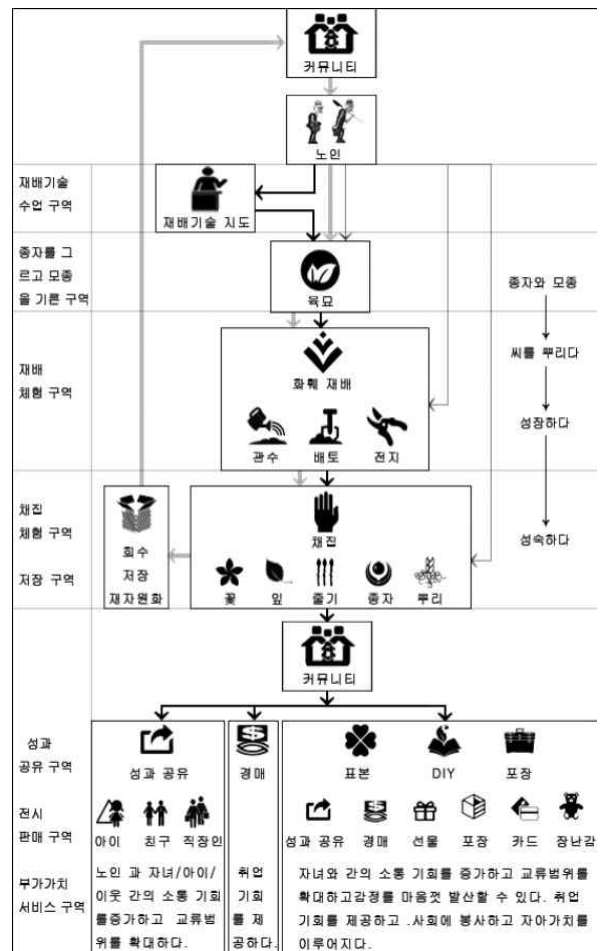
커뮤니티

노인

재배기술 수업 구역

재배기술 지도

종자를 그르고 모종을 기른 구역

육묘

종자와 모종

씨를 뿌리다

재배 체험 구역

화훼 재배

관수

배토

전지

성장하다

채집 체험 구역

저장 구역

회수 저장 재자원화

채집

꽃

잎

줄기

종자

뿌리

성숙하다

커뮤니티

성과 공유 구역

성과 공유

경매

표본

DIY

포장

전시 판매 구역

아이

친구

직장인

성과 공유

경매

선물

포장

카드

장난감

부가가치 서비스 구역

노인 과 자녀/아이/이웃 간의 소통 기회를증가하고 교류범위를 확대하다.

취업 기회를 제공하다.

자녀와 간의 소통 기회를 증가하고 교류범위를 확대하고감정를 마음껏 발산할 수 있다. 취업 기회를 제공하고 .사회에 봉사하고 자아가치를 이루어진다.